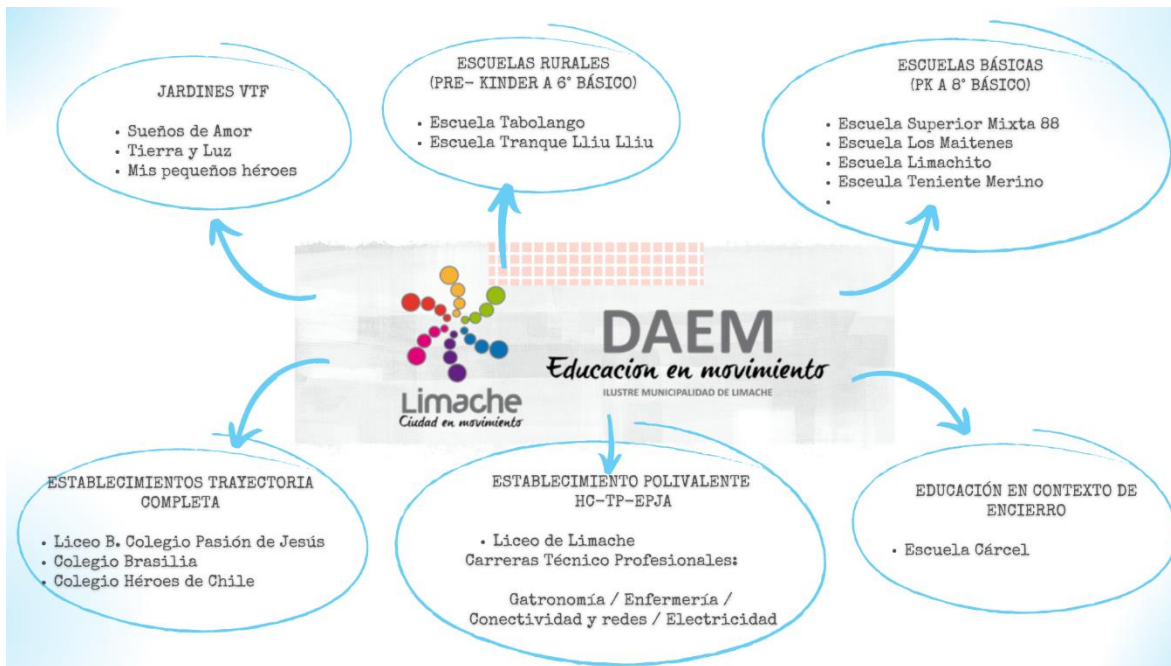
JARDINES VTF

- Sueños de Amor
- Tierra y Luz
- Mis pequeños héroes

ESCUELAS RURALES
(PRE- KINDER A 6° BÁSICO)

- Escuela Tabolango
- Escuela Tranque Lliu Lliu

ESCUELAS BÁSICAS
(PK A 8° BÁSICO)

- Escuela Superior Mixta 88
- Escuela Los Maitenes
- Escuela Limachito
- Esceula Teniente Merino
-

Limache
Ciudad en movimiento

DAEM
Educacion en movimiento
ILUSTRE MUNICIPALIDAD DE LIMACHE

ESTABLECIMIENTOS TRAYECTORIA COMPLETA

- Liceo B. Colegio Pasión de Jesús
- Colegio Brasilia
- Colegio Héroes de Chile

ESTABLECIMIENTO POLIVALENTE
HC-TP-EPJA

- Liceo de Limache
Carreras Técnico Profesionales:

Gatronomía / Enfermería / Conectividad y redes / Electricidad

EDUCACIÓN EN CONTEXTO DE ENCIERRO

- Escuela Cárcel